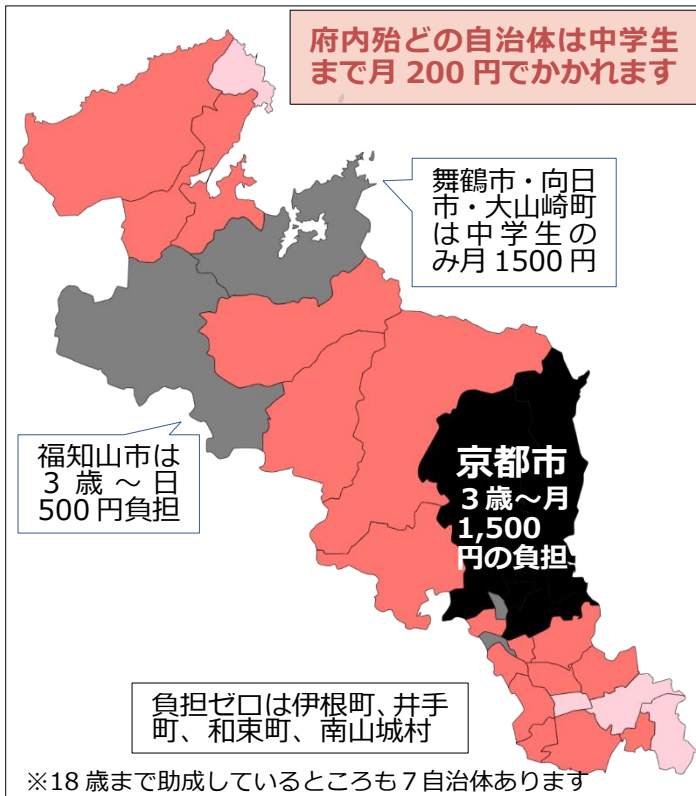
府内殆どの自治体は中学生まで月 200 円でかかれます

舞鶴市・向日市・大山崎町は中学生のみ月 1500 円

福知山市は3歳～日500 円負担

京都市
3歳～月1,500円の負担

負担ゼロは伊根町、井手町、和束町、南山城村

※18 歳まで助成しているところも 7 自治体あります